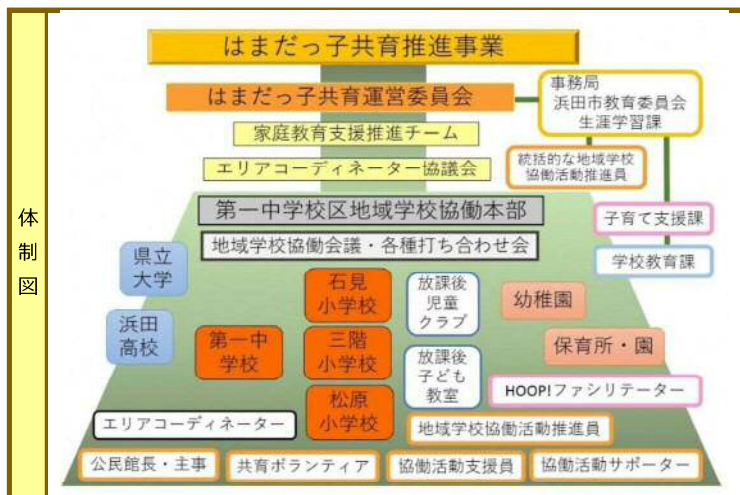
体制図

はまだっ子共育推進事業

はまだっ子共育運営委員会

事務局
浜田市教育委員会
生涯学習課

家庭教育支援推進チーム

エリアコーディネーター協議会

統括的な地域学校協働活動推進員

第一中学校区地域学校協働本部

子育て支援課

地域学校協働会議・各種打ち合わせ会

学校教育課

県立大学

浜田高校

石見小学校

第一中学校

三階小学校

松原小学校

放課後児童クラブ

放課後子ども教室

幼稚園

保育所・園

HOOP!ファシリテーター

エリアコーディネーター

地域学校協働活動推進員

公民館長・主事

共育ボランティア

協働活動支援員

協働活動サポーター